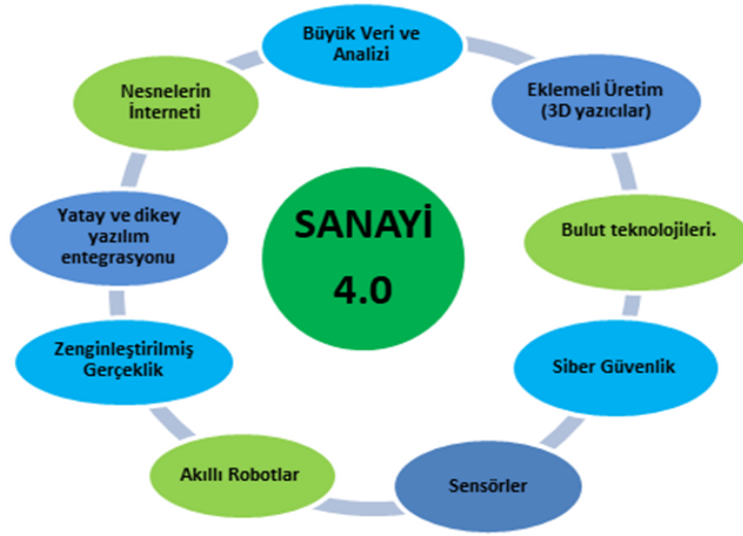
SANAYİ 4.0

Büyük Veri ve Analizi

Eklemeli Üretim (3D yazıcılar)

Bulut teknolojileri.

Siber Güvenlik

Sensörler

Akıllı Robotlar

Zenginleştirilmiş Gerçeklik

Yatay ve dikey yazılım entegrasyonu

Nesnelerin İnterneti